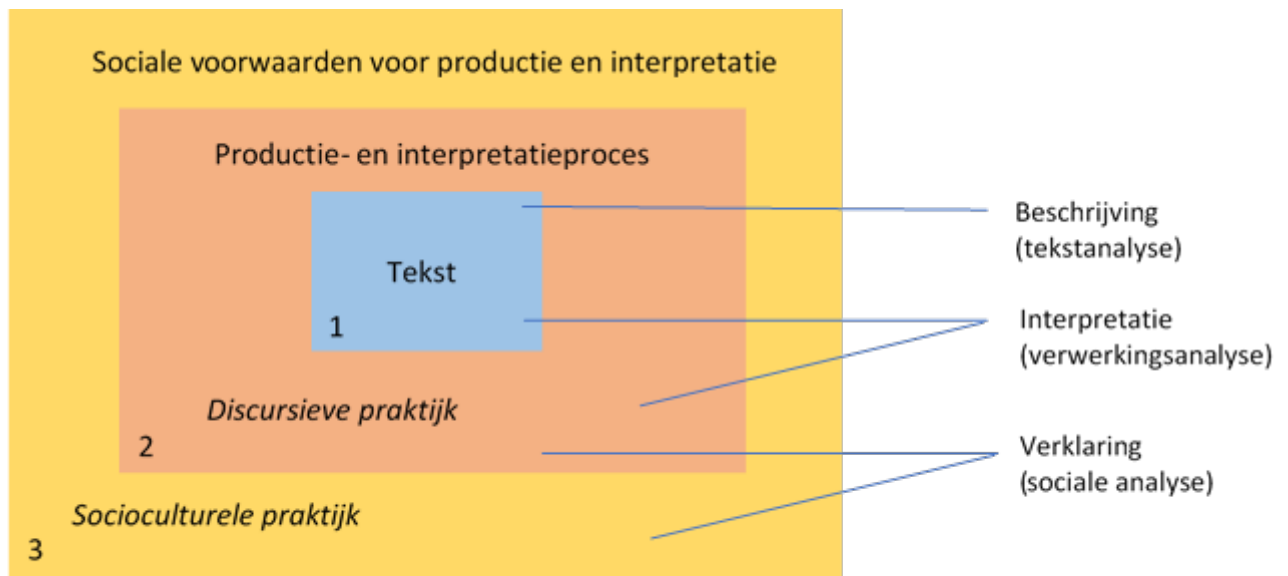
Sociale voorwaarden voor productie en interpretatie

Productie- en interpretatieproces

Tekst

1

Discursieve praktijk

2

Socioculturele praktijk

3

Beschrijving
(tekstanalyse)

Interpretatie
(verwerkingsanalyse)

Verklaring
(sociale analyse)